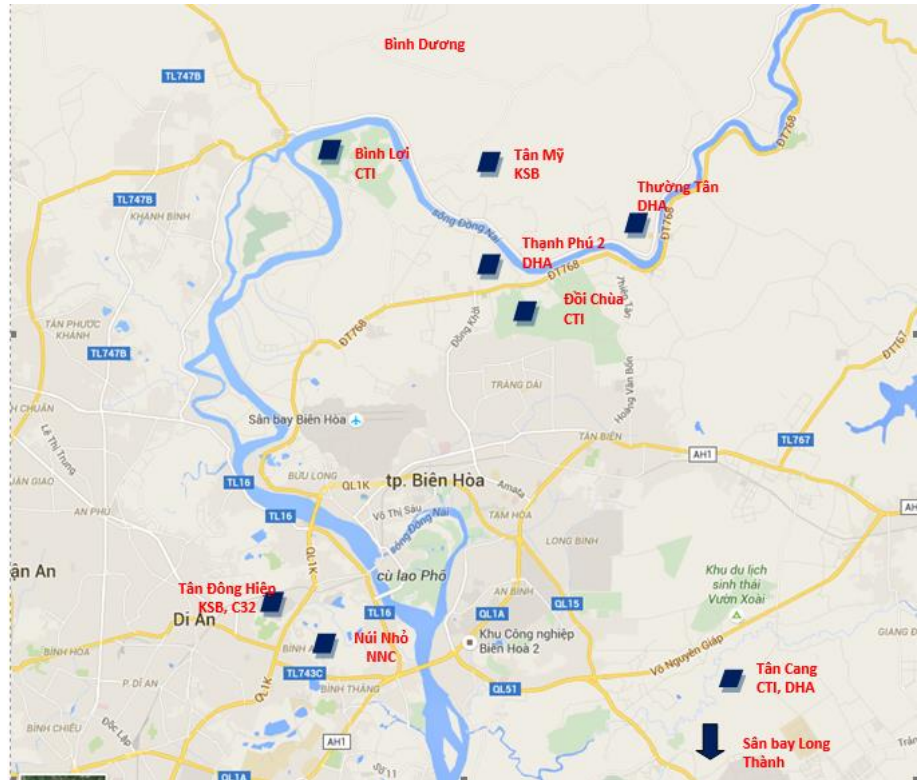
Bình Dương

TL747B

Bình Lợi
CTI

Tân Mỹ
KSB

Thường Tân
DHA

DT768

TL747B

KHÁNH BÌNH

sông Đồng Nai

Thạnh Phú 2
DHA

DT768

Đồi Chùa
CTI

TÂN PHƯỚC KHÁNH

TL747B

Đồng Khởi

Thiện Tân

DT768

DT767

TRẢNG DÀI

Hoàng Văn Bôn

H CHUẨN

Sân bay Biên Hòa

Lê Thị Trung

TÂN BIÊN

TL767

AH1

JÂN GIAO

TL16

BỬU LONG

QL1K

tp. Biên Hòa

Amata

AN PHÚ

TL16

Võ Thị Sáu

sông Đồng Nai

TAM HÒA

LONG BÌNH

ận An

QL1K

cù lao Phố

Khu du lịch sinh thái Vườn Xoài

Tân Đông Hiệp
KSB, C32

Dĩ An

TL16

QL1A

QL15

Núi Nhỏ
NNC

Khu Công nghiệp Biên Hòa 2

GIANG Đ

BÌNH AN

BÌNH

TL743C

Võ Nguyên Giáp

P. DĨ AN

QL1K

BÌNH THẮNG

QL51

Tân Cang
CTI, DHA

BÌNH CHIỂU

Độc Lập

AH1

Sân bay Long Thành

QL1A